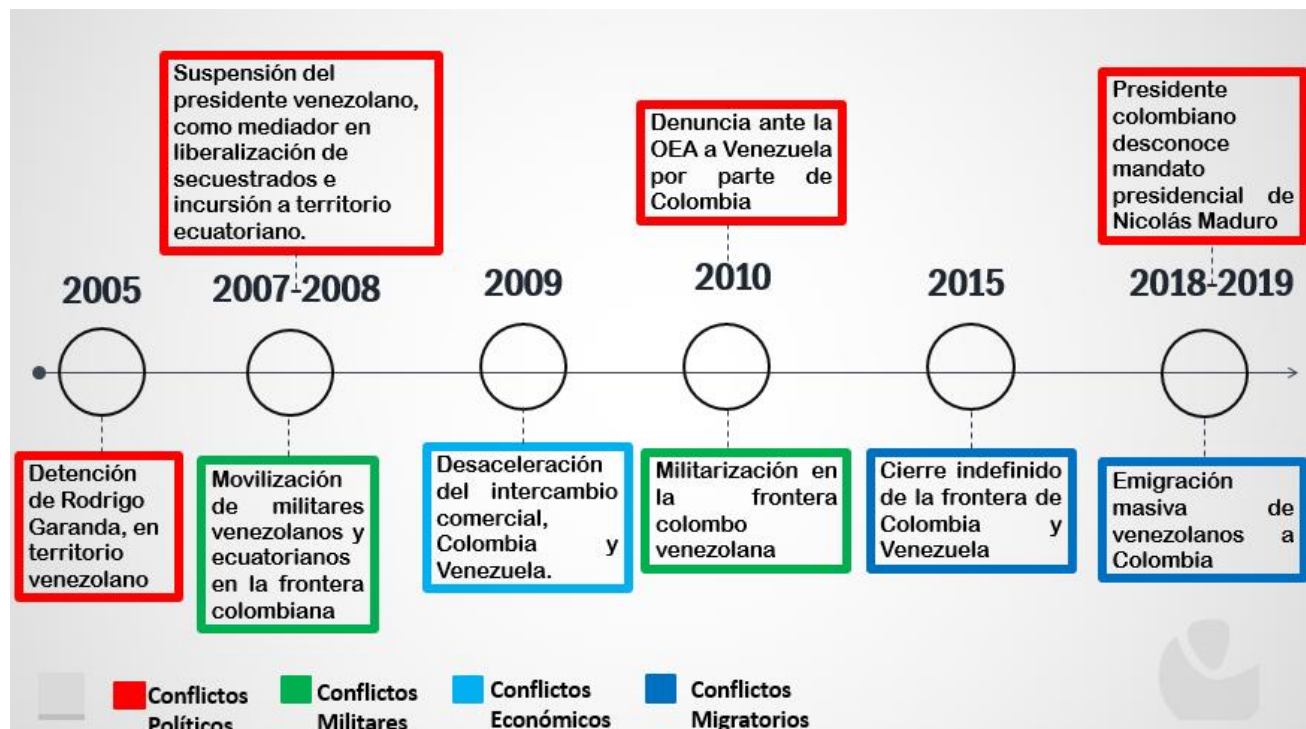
Suspensión del presidente venezolano, como mediador en liberalización de secuestrados e incursión a territorio ecuatoriano.

Denuncia ante la OEA a Venezuela por parte de Colombia

Presidente colombiano desconoce mandato presidencial de Nicolás Maduro

2005

2007-2008

2009

2010

2015

2018-2019

Detención de Rodrigo Garanda, en territorio venezolano

Movilización de militares venezolanos y ecuatorianos en la frontera colombiana

Desaceleración del intercambio comercial, Colombia y Venezuela.

Militarización en la frontera colombo venezolana

Cierre indefinido de la frontera de Colombia y Venezuela

Emigración masiva de venezolanos a Colombia

Conflictos Políticos

Conflictos Militares

Conflictos Económicos

Conflictos Migratorios